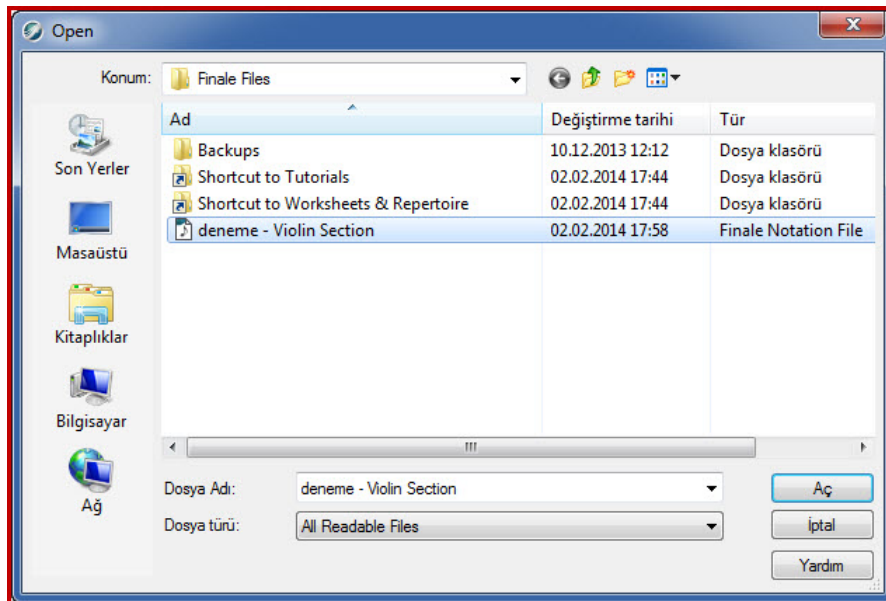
Open

Konum: Finale Files

Son Yerler
Masaüstü
Kitaplıklar
Bilgisayar
Ağ

| Ad | Değiştirme tarihi | Tür |
|---|---|---|
| Backups | 10.12.2013 12:12 | Dosya klasörü |
| Shortcut to Tutorials | 02.02.2014 17:44 | Dosya klasörü |
| Shortcut to Worksheets & Repertoire | 02.02.2014 17:44 | Dosya klasörü |
| deneme - Violin Section | 02.02.2014 17:58 | Finale Notation File |

Dosya Adı: deneme - Violin Section
Dosya türü: All Readable Files

Aç
İptal
Yardım